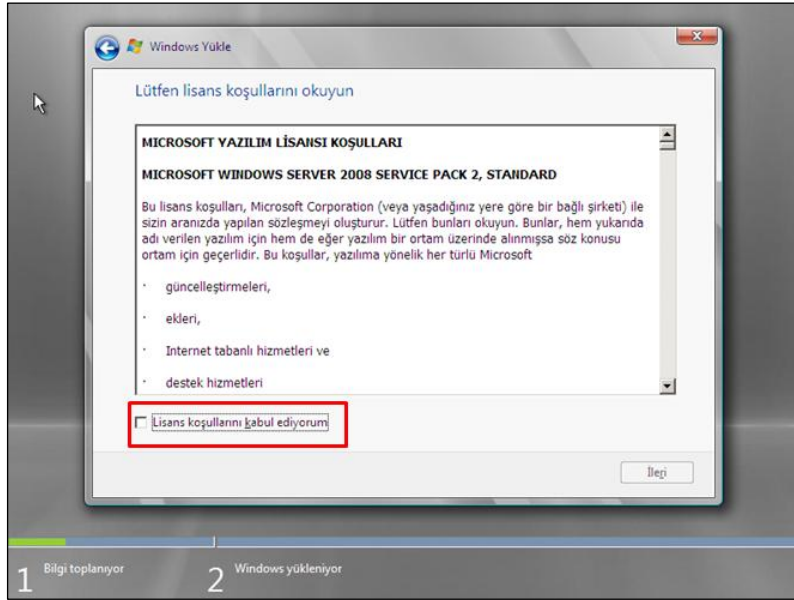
Windows Yükle

Lütfen lisans koşullarını okuyun

MICROSOFT YAZILIM LİSANSI KOŞULLARI

MICROSOFT WINDOWS SERVER 2008 SERVICE PACK 2, STANDARD

Bu lisans koşulları, Microsoft Corporation (veya yaşadığınız yere göre bir bağlı şirketi) ile sizin aranızda yapılan sözleşmeyi oluşturur. Lütfen bunları okuyun. Bunlar, hem yukarıda adı verilen yazılım için hem de eğer yazılım bir ortam üzerinde alınmışsa söz konusu ortam için geçerlidir. Bu koşullar, yazılıma yönelik her türlü Microsoft

· güncelleştirmeleri,

· ekleri,

· Internet tabanlı hizmetleri ve

· destek hizmetleri

Lisans koşullarını kabul ediyorum

İleri

1 Bilgi toplanıyor

2 Windows yükleniyor